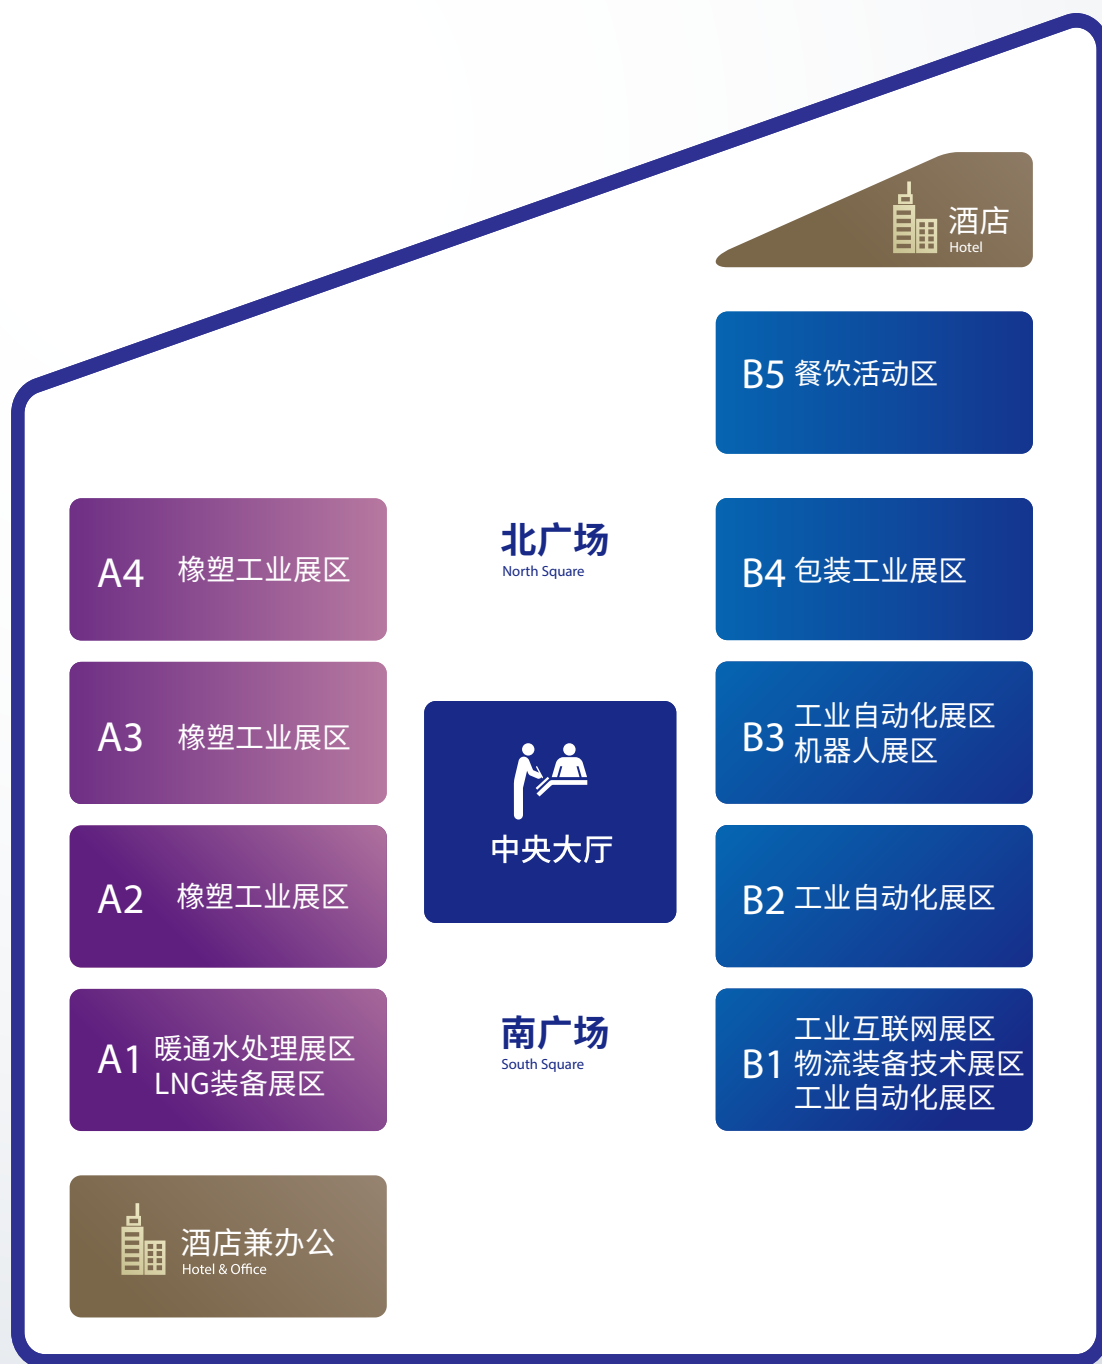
酒店
Hotel

B5 餐饮活动区

A4 橡塑工业展区

北广场
North Square

B4 包装工业展区

A3 橡塑工业展区

中央大厅

B3 工业自动化展区 机器人展区

A2 橡塑工业展区

B2 工业自动化展区

A1 暖通水处理展区 LNG装备展区

南广场
South Square

B1 工业互联网展区 物流装备技术展区 工业自动化展区

酒店兼办公
Hotel & Office